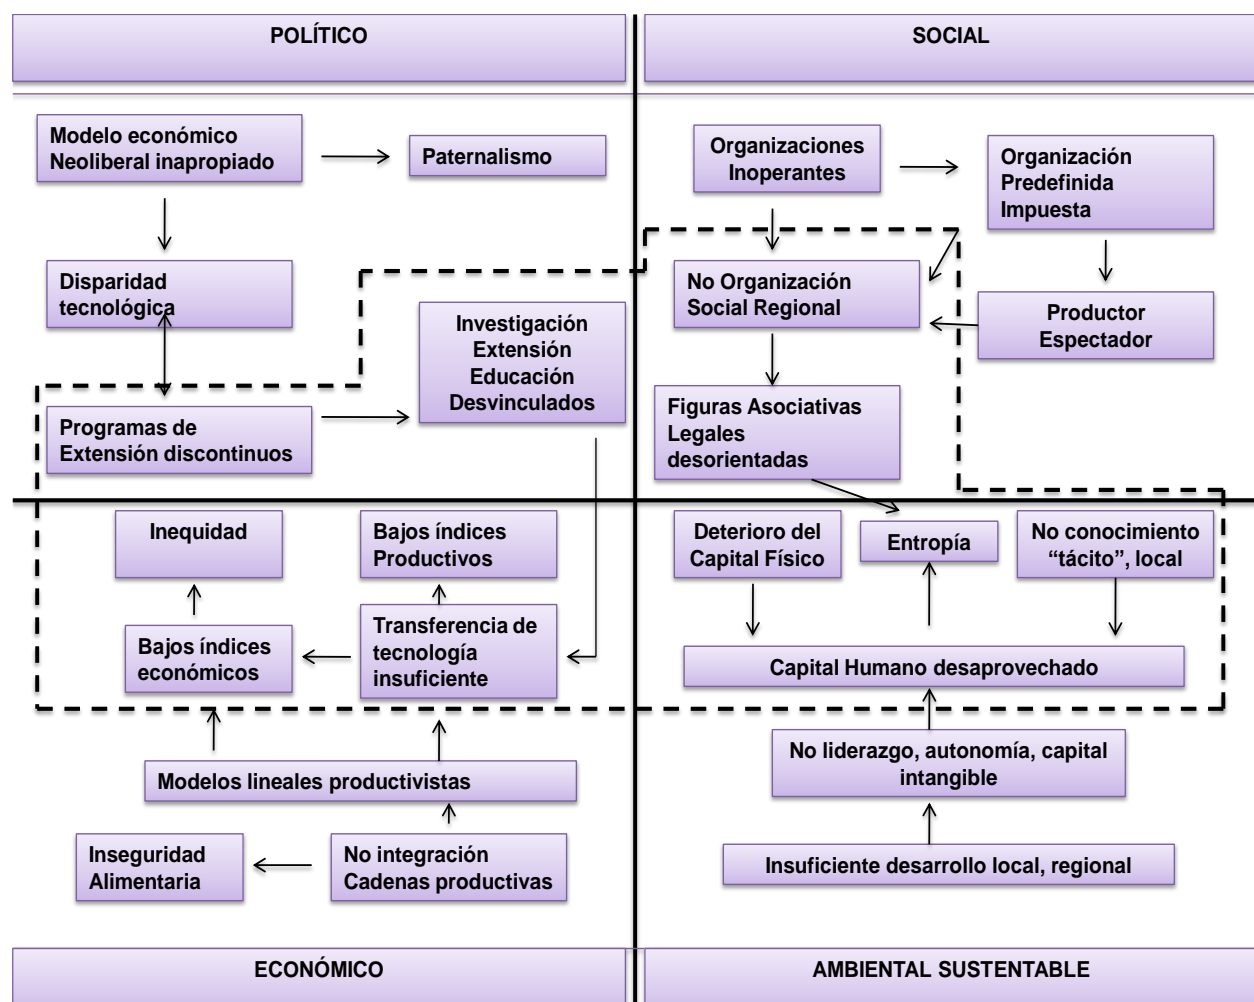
POLÍTICO

SOCIAL

Modelo económico Neoliberal inapropiado

Paternalismo

Disparidad tecnológica

Investigación Extensión Educación Desvinculados

Programas de Extensión discontinuos

Organizaciones Inoperantes

Organización Predefinida Impuesta

No Organización Social Regional

Productor Espectador

Figuras Asociativas Legales desorientadas

Inequidad

Bajos índices Productivos

Bajos índices económicos

Transferencia de tecnología insuficiente

Modelos lineales productivistas

Inseguridad Alimentaria

No integración Cadenas productivas

Deterioro del Capital Físico

Entropía

No conocimiento "tácito", local

Capital Humano desaprovechado

No liderazgo, autonomía, capital intangible

Insuficiente desarrollo local, regional

ECONÓMICO

AMBIENTAL SUSTENTABLE